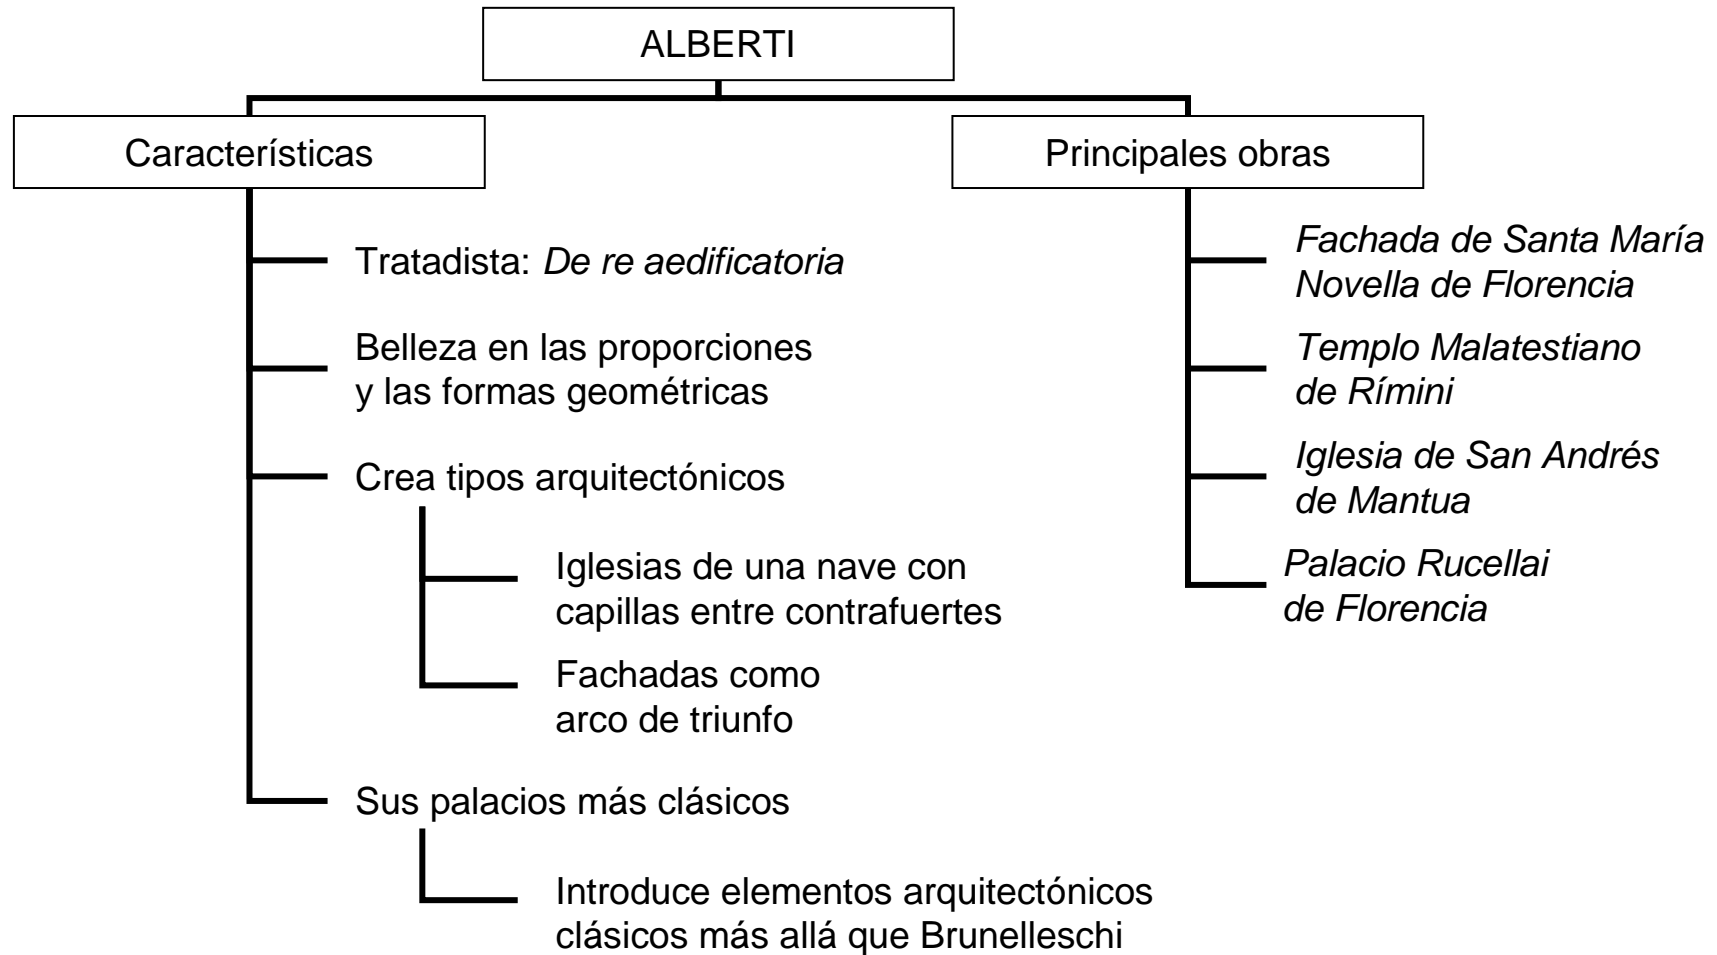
ALBERTI

Características

Tratadista: *De re aedificatoria*

Belleza en las proporciones y las formas geométricas

Crea tipos arquitectónicos

Iglesias de una nave con capillas entre contrafuertes

Fachadas como arco de triunfo

Sus palacios más clásicos

Introduce elementos arquitectónicos clásicos más allá que Brunelleschi

Principales obras

*Fachada de Santa María Novella de Florencia*

*Templo Malatestiano de Rímini*

*Iglesia de San Andrés de Mantua*

*Palacio Rucellai de Florencia*